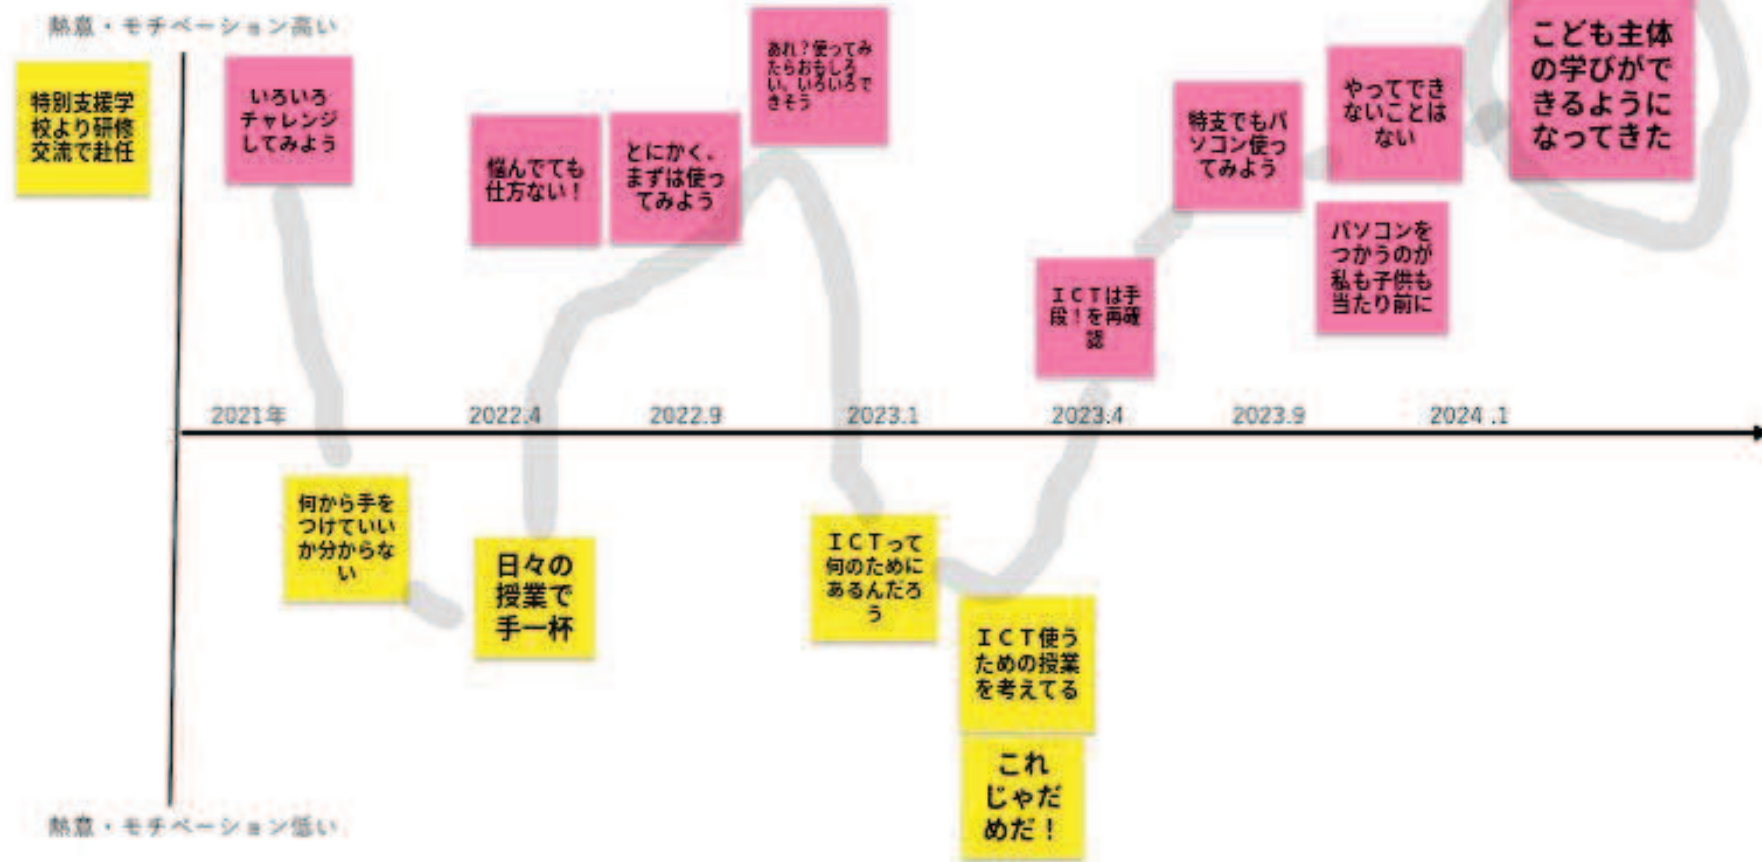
熱意・モチベーション高い

特別支援学校より研修交流で赴任

いろいろチャレンジしてみよう

悩んでても仕方ない！

とにかく、まずは使ってみよう

あれ？使ってみたらおもしろい。いろいろできそう

ICTは手段！を再確認

特支でもパソコン使ってみよう

やってできないことはない

パソコンをつかうのが私も子供も当たり前に

こども主体の学びができるようになってきた

2021年　2022.4　2022.9　2023.1　2023.4　2023.9　2024 .1

何から手をつけていいか分からない

日々の授業で手一杯

ICTって何のためにあるんだろう

ICT使うための授業を考えてる

これじゃだめだ！

熱意・モチベーション低い